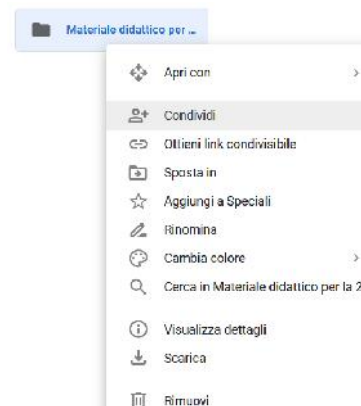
Materiale didattico per ...

Apri con

Condividi

Ottieni link condivisibile

Sposta in

Aggiungi a Speciali

Rinomina

Cambia colore

Cerca in Materiale didattico per la 2

Visualizza dettagli

Scarica

Rimuovi